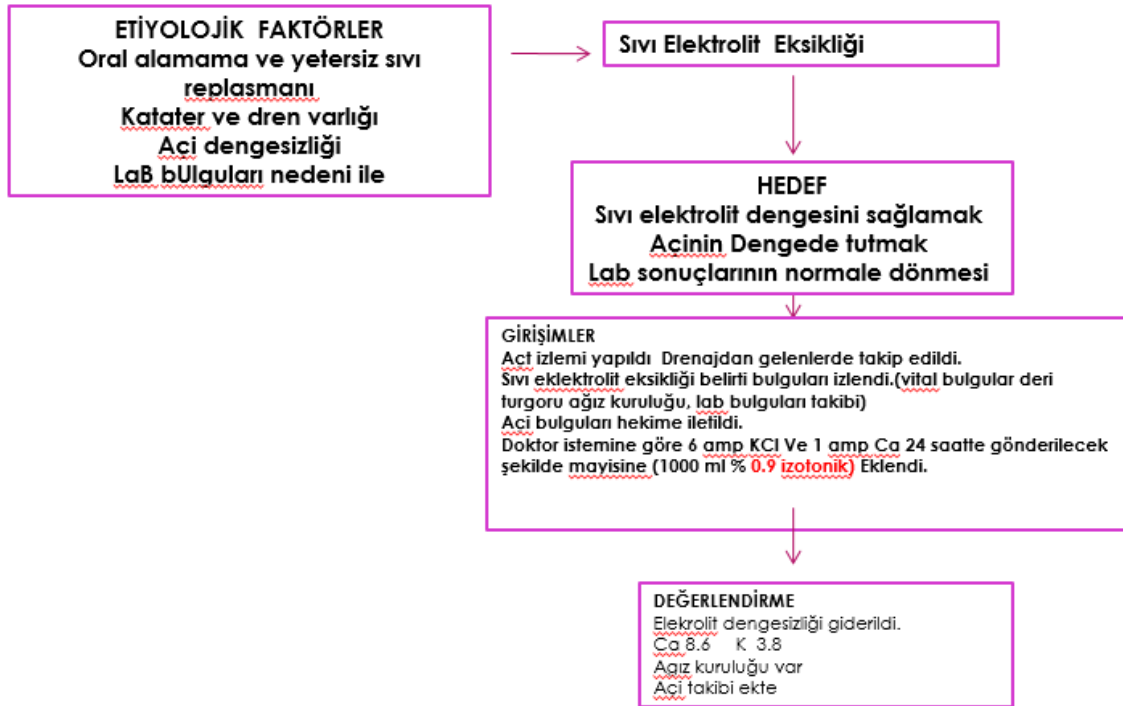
ETİYOLOJİK FAKTÖRLER
Oral alamama ve yetersiz sıvı replasmanı
Katater ve dren varlığı
Açi dengesizliği
LaB bUlguları nedeni ile

Sıvı Elektrolit Eksikliği

HEDEF
Sıvı elektrolit dengesini sağlamak
Açinin Dengede tutmak
Lab sonuçlarının normale dönmesi

GİRİŞİMLER
Açt izlemi yapıldı Drenajdan gelenlerde takip edildi.
Sıvı eklektrolit eksikliği belirti bulguları izlendi.(vital bulgular deri turgoru ağız kuruluğu, lab bulguları takibi)
Açi bulguları hekime iletildi.
Doktor istemine göre 6 amp KCl Ve 1 amp Ca 24 saatte gönderilecek şekilde mayisine (1000 ml % 0.9 izotonik) Eklendi.

DEĞERLENDİRME
Elekrolit dengesizliği giderildi.
Ca 8.6 K 3.8
Agız kuruluğu var
Açi takibi ekte